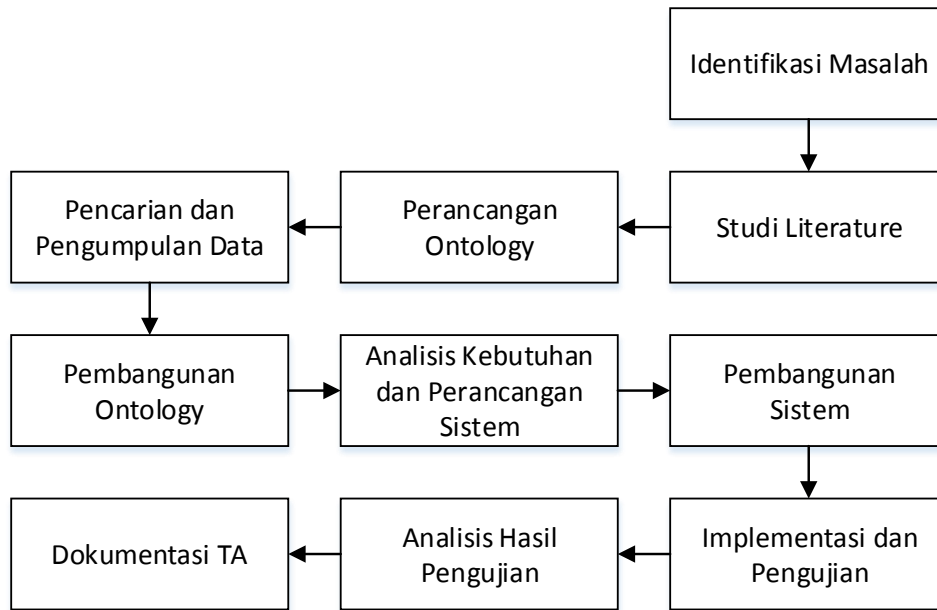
Identifikasi Masalah

Studi Literature

Perancangan Ontology

Pencarian dan Pengumpulan Data

Pembangunan Ontology

Analisis Kebutuhan dan Perancangan Sistem

Pembangunan Sistem

Implementasi dan Pengujian

Analisis Hasil Pengujian

Dokumentasi TA